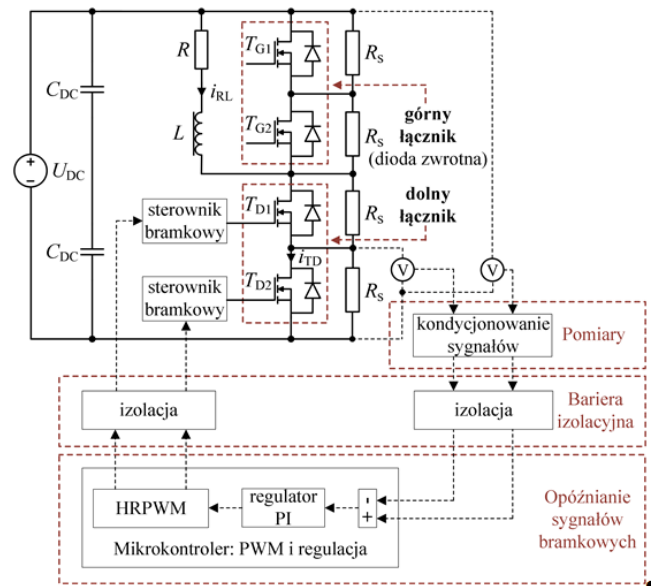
$R$

$T_{G1}$

$R_S$

$i_{RL}$

$C_{DC}$

$T_{G2}$

górny łącznik (dioda zwrotna)

$L$

$R_S$

+
−
$U_{DC}$

dolny łącznik

$T_{D1}$

$R_S$

sterownik bramkowy

$C_{DC}$

$i_{TD}$

V

V

sterownik bramkowy

$T_{D2}$

$R_S$

kondycjonowanie sygnałów

Pomiary

izolacja

izolacja

Bariera izolacyjna

HRPWM

regulator PI

-
+

Opóźnianie sygnałów bramkowych

Mikrokontroler: PWM i regulacja